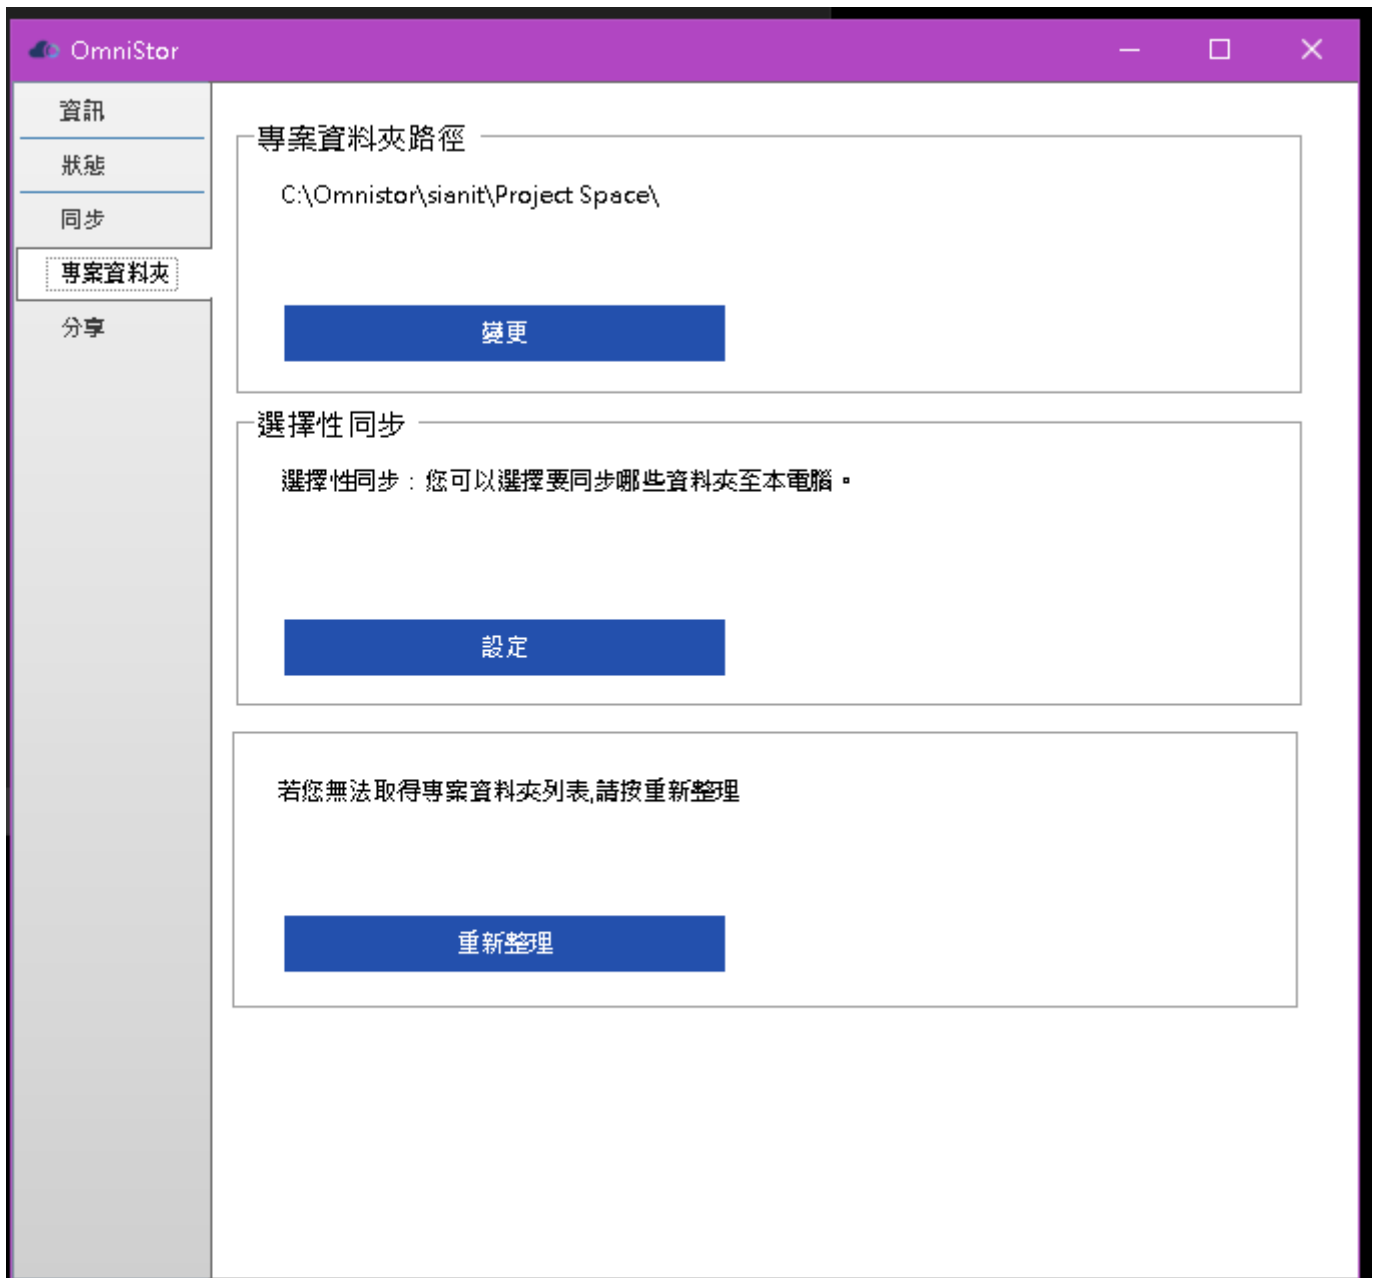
OmniStor

資訊

狀態

同步

專案資料夾

分享

專案資料夾路徑

C:\Omnistor\sianit\Project Space\

變更

選擇性同步

選擇性同步：您可以選擇要同步哪些資料夾至本電腦。

設定

若您無法取得專案資料夾列表,請按重新整理

重新整理